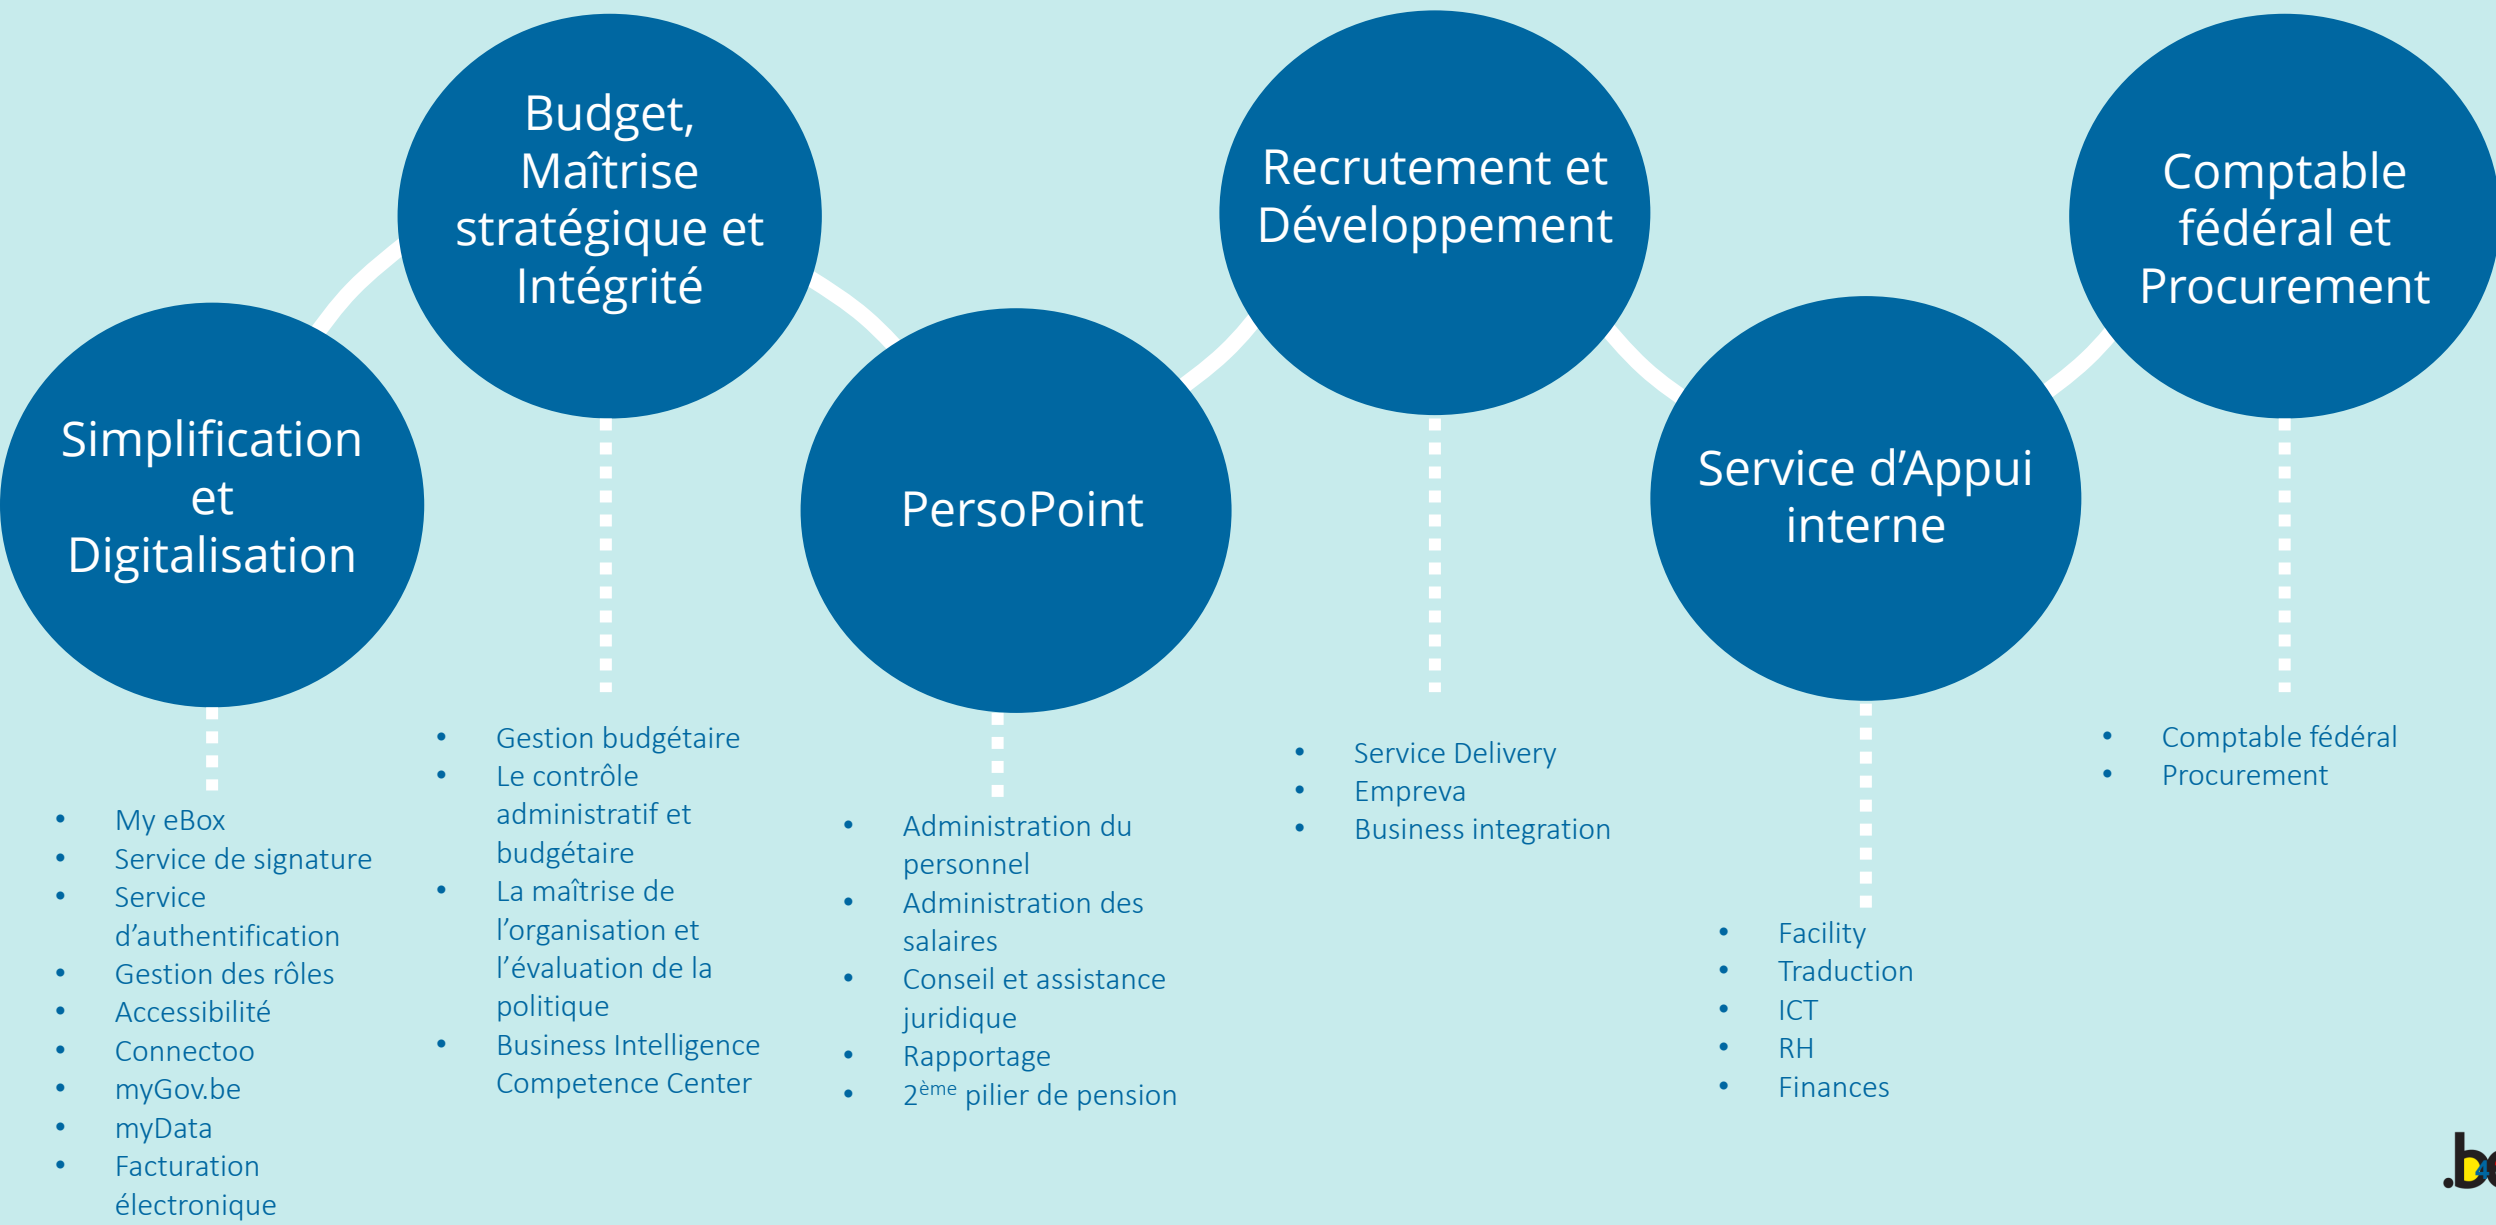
Simplification et Digitalisation

- My eBox
- Service de signature
- Service d'authentification
- Gestion des rôles
- Accessibilité
- Connectoo
- myGov.be
- myData
- Facturation électronique

Budget, Maîtrise stratégique et Intégrité

- Gestion budgétaire
- Le contrôle administratif et budgétaire
- La maîtrise de l'organisation et l'évaluation de la politique
- Business Intelligence Competence Center

PersoPoint

- Administration du personnel
- Administration des salaires
- Conseil et assistance juridique
- Rapportage
- $2^{ème}$ pilier de pension

Recrutement et Développement

- Service Delivery
- Empreva
- Business integration

Service d'Appui interne

- Facility
- Traduction
- ICT
- RH
- Finances

Comptable fédéral et Procurement

- Comptable fédéral
- Procurement

.be